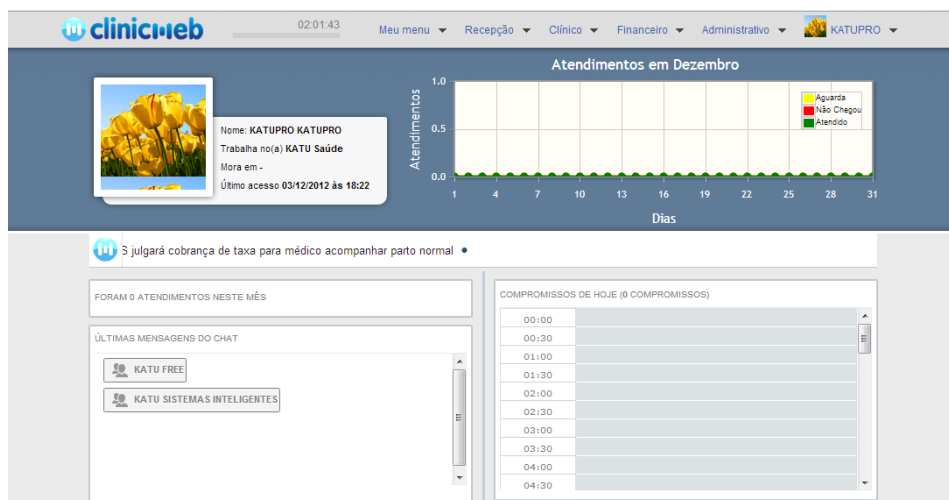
clinicweb

02:01:43

Meu menu ▾ Recepção ▾ Clínico ▾ Financeiro ▾ Administrativo ▾ KATUPRO ▾

Nome: KATUPRO KATUPRO
Trabalha no(a) KATU Saúde
Mora em -
Último acesso 03/12/2012 às 18:22

Atendimentos em Dezembro

Atendimentos

1.0
0.5
0.0

Aguarda
Não Chegou
Atendido

1 4 7 10 13 16 19 22 25 28 31

Dias

S julgará cobrança de taxa para médico acompanhar parto normal •

FORAM 0 ATENDIMENTOS NESTE MÊS

ÚLTIMAS MENSAGENS DO CHAT

KATU FREE

KATU SISTEMAS INTELIGENTES

COMPROMISSOS DE HOJE (0 COMPROMISSOS)

| 00:00 | |
|---|---|
| 00:30 | |
| 01:00 | |
| 01:30 | |
| 02:00 | |
| 02:30 | |
| 03:00 | |
| 03:30 | |
| 04:00 | |
| 04:30 | |